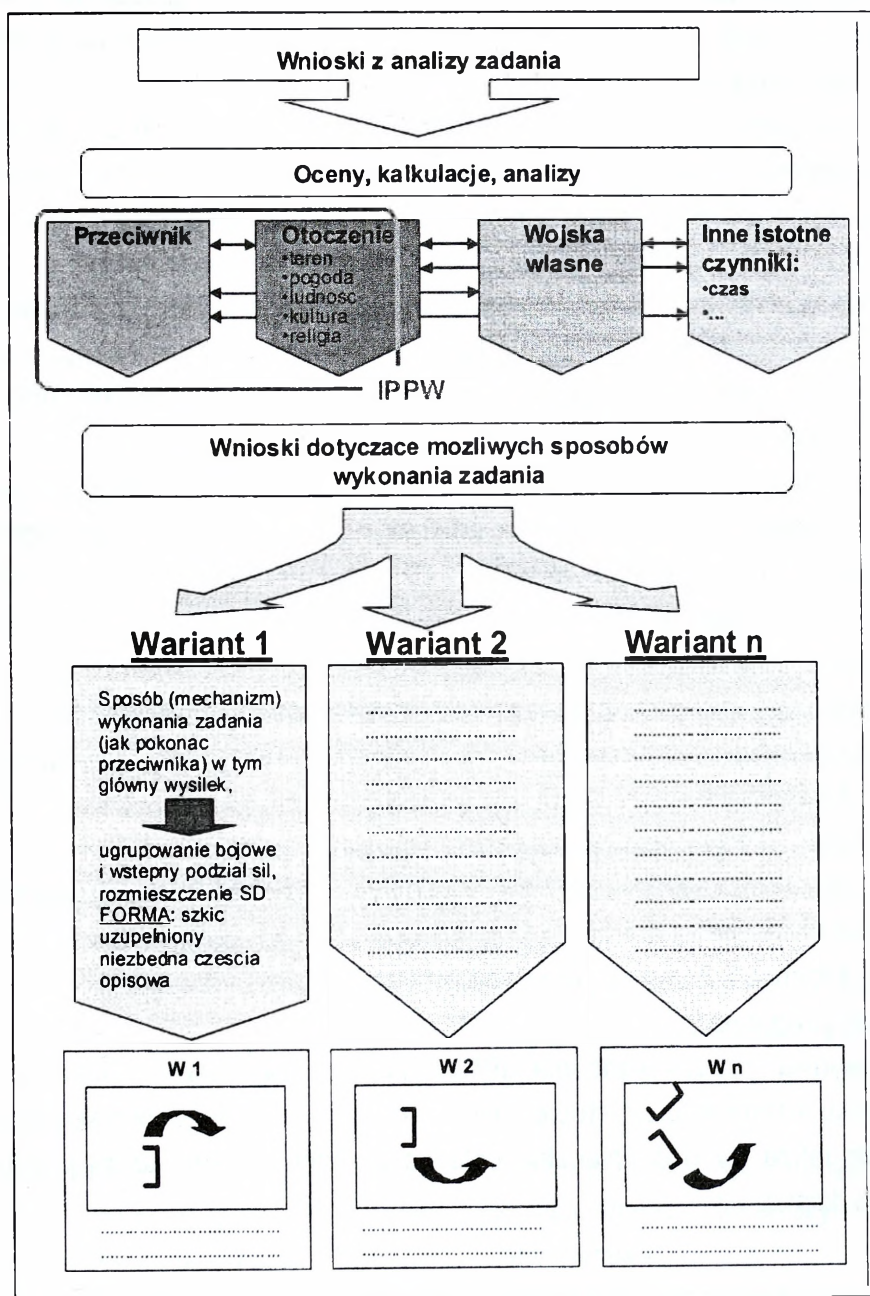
Wnioski z analizy zadania

Oceny, kalkulacje, analizy

Przeciwnik

Otoczenie
•teren
•pogoda
•ludnosc
•kultura
•religia

Wojska wlasne

Inne istotne czynniki:
•czas
•...

IPPW

Wnioski dotyczace mozliwych sposobów wykonania zadania

Wariant 1

Sposób (mechanizm) wykonania zadania (jak pokonac przeciwnika) w tym główny wysilek,

ugrupowanie bojowe i wstepny podzial sil, rozmieszczenie SD FORMA: szkic uzupełniony niezbedna czescia opisowa

Wariant 2

Wariant n

W 1

W 2

W n